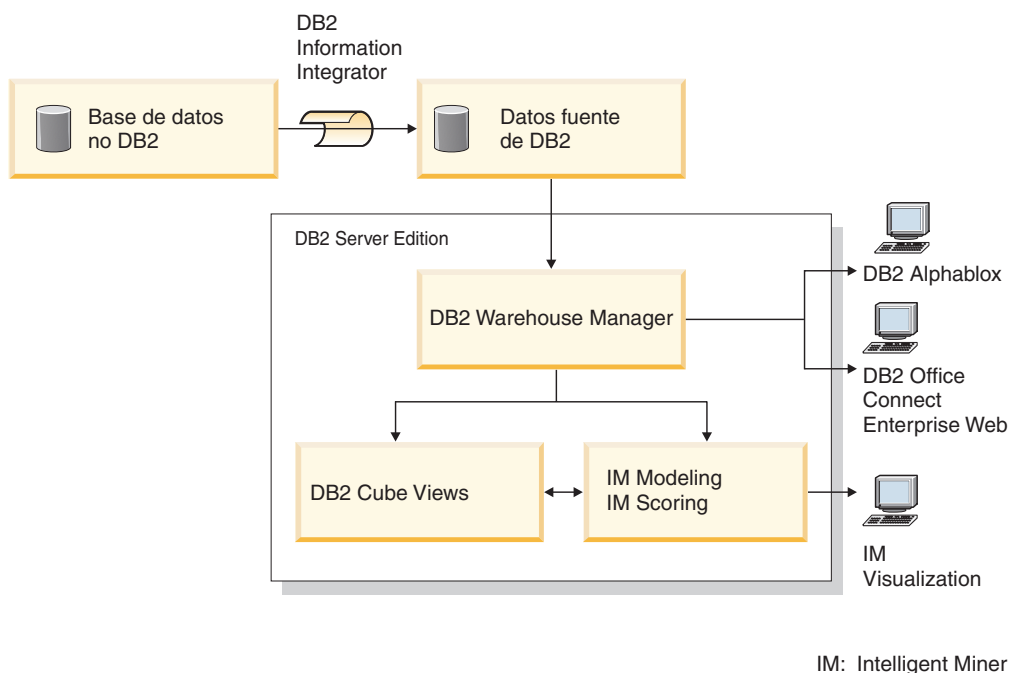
DB2 Information Integrator

Base de datos no DB2

Datos fuente de DB2

DB2 Server Edition

DB2 Warehouse Manager

DB2 Alphablox

DB2 Office Connect Enterprise Web

DB2 Cube Views

IM Modeling
IM Scoring

IM Visualization

IM: Intelligent Miner